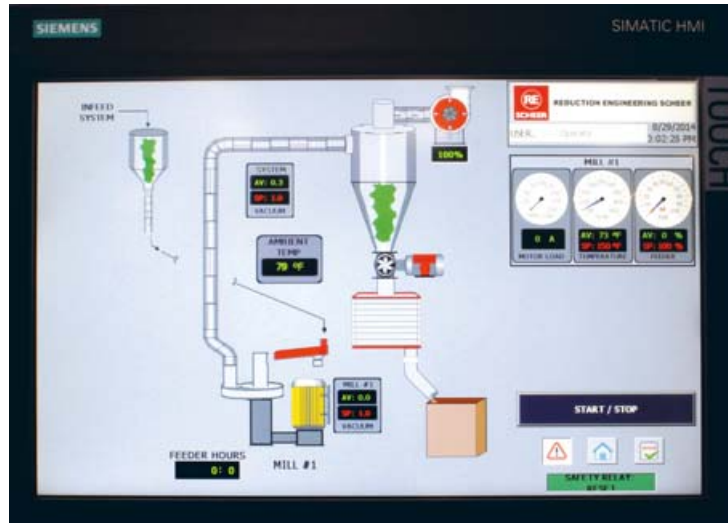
SIEMENS

SIMATIC HMI

TOUCH

INFEED SYSTEM

SYSTEM
AV: 0.3
SP: 1.0
VACUUM

100%

RE
SCHEER
REDUCTION ENGINEERING SCHEER

USER Operator

8/29/2014
3:02:28 PM

MILL #1

0 A
MOTOR LOAD

AV: 73 °F
SP: 150 °F
TEMPERATURE

AV: 0 %
SP: 100 %
FEEDER

AMBIENT TEMP
79 °F

MILL #1
AV: 0.0
SP: 1.0
VACUUM

START / STOP

FEEDER HOURS
0: 0

MILL #1

SAFETY RELAY RESET